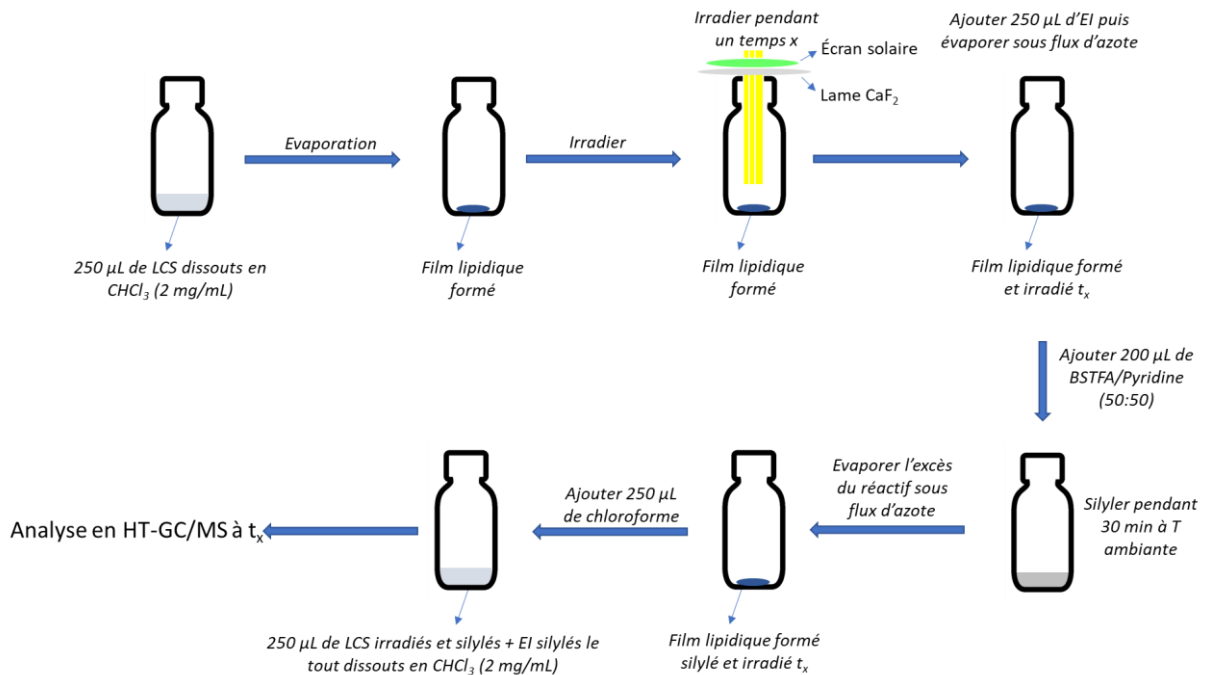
Evaporation

250 µL de LCS dissouts en $CHCl_3$ (2 mg/mL)

Film lipidique formé

Irradier

Irradier pendant un temps x

Écran solaire

Lame $CaF_2$

Film lipidique formé

Ajouter 250 µL d'EI puis évaporer sous flux d'azote

Film lipidique formé et irradié $t_x$

Ajouter 200 µL de BSTFA/Pyridine (50:50)

Silyler pendant 30 min à T ambiante

Evaporer l'excès du réactif sous flux d'azote

Film lipidique formé silylé et irradié $t_x$

Ajouter 250 µL de chloroforme

250 µL de LCS irradiés et silylés + EI silylés le tout dissouts en $CHCl_3$ (2 mg/mL)

Analyse en HT-GC/MS à $t_x$